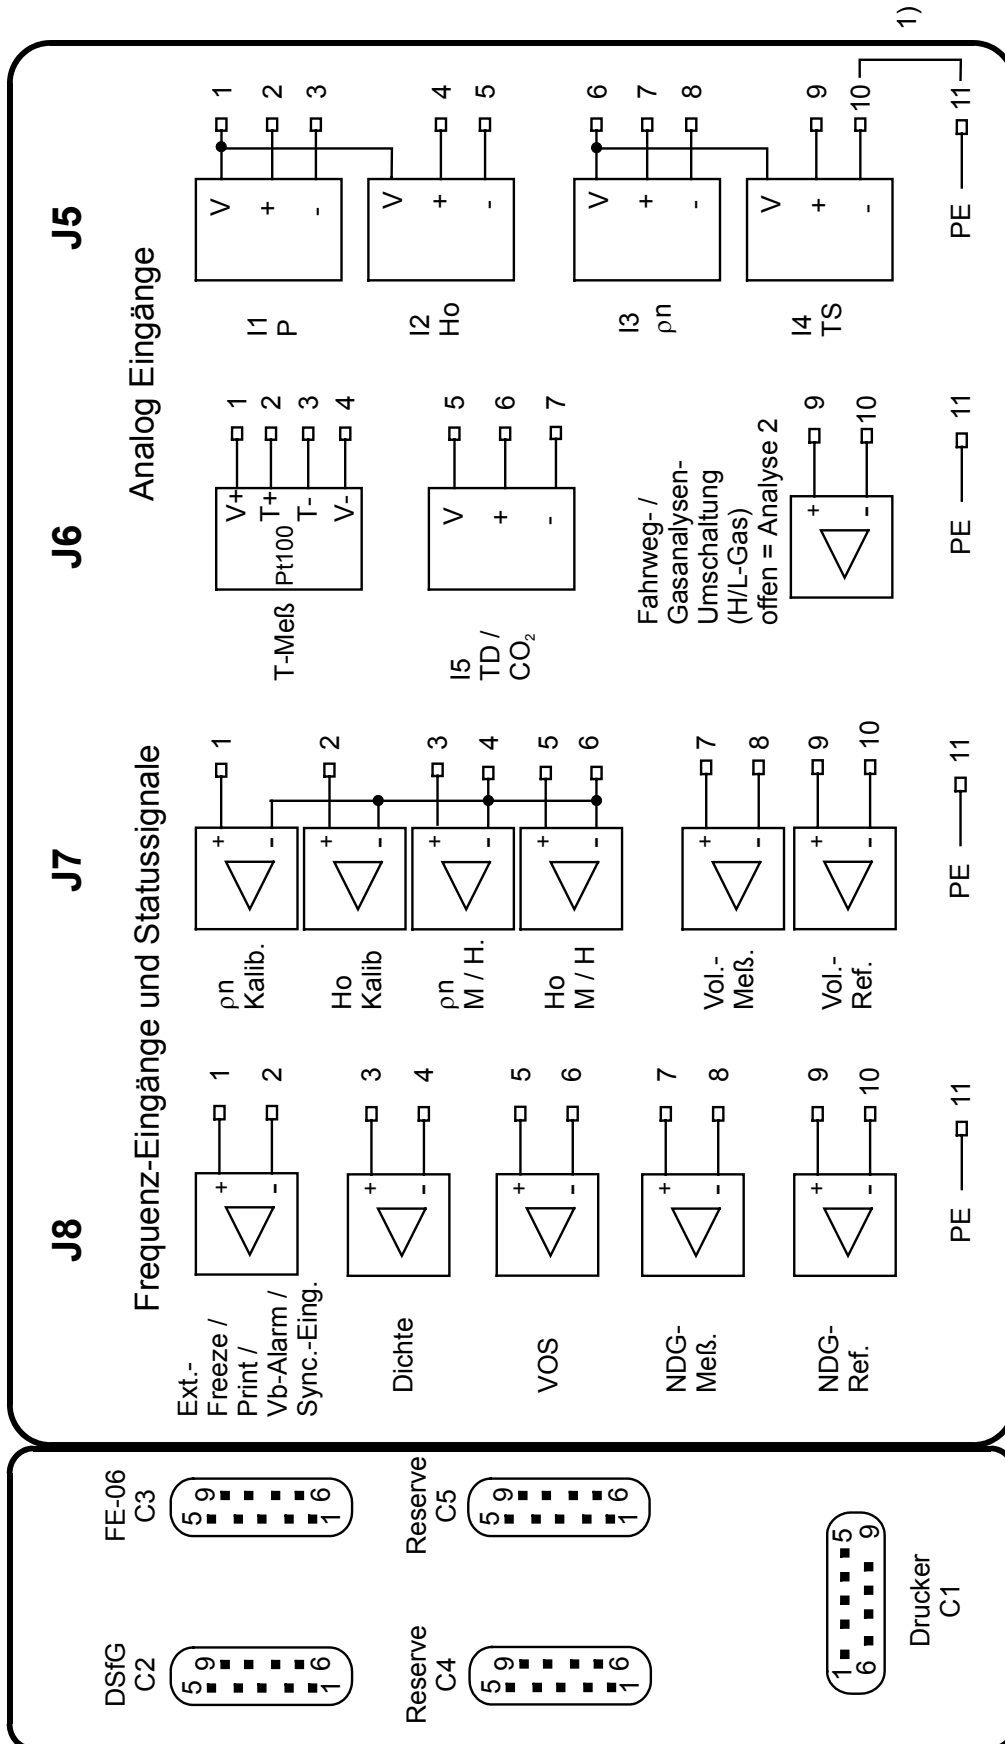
J8
Frequenz-Eingänge und Statussignale

Ext.- Freeze / Print / Vb-Alarm / Sync.-Eing.
+ -
1
2

Dichte
+ -
3
4

VOS
+ -
5
6

NDG- Meß.
+ -
7
8

NDG- Ref.
+ -
9
10

PE 11

J7

ρn Kalib.
+ -
1

Ho Kalib
+ -
2

ρn M / H.
+ -
3
4

Ho M / H
+ -
5
6

Vol.- Meß.
+ -
7
8

Vol.- Ref.
+ -
9
10

PE 11

J6

T-Meß
Pt100
V+
T+
T-
V-
1
2
3
4

I5 TD / $CO_2$
V
+
-
5
6
7

Fahrweg- / Gasanalysen- Umschaltung (H/L-Gas) offen = Analyse 2
+ -
9
10

PE 11

J5
Analog Eingänge

I1 P
V
+
-
1
2
3

I2 Ho
V
+
-
4
5

I3 ρn
V
+
-
6
7
8

I4 TS
V
+
-
9
10

PE 11

1)

DSfG C2
5 9 6 1

FE-06 C3
5 9 6 1

Reserve C4
5 9 6 1

Reserve C5
5 9 6 1

Drucker C1
1 6 5 9